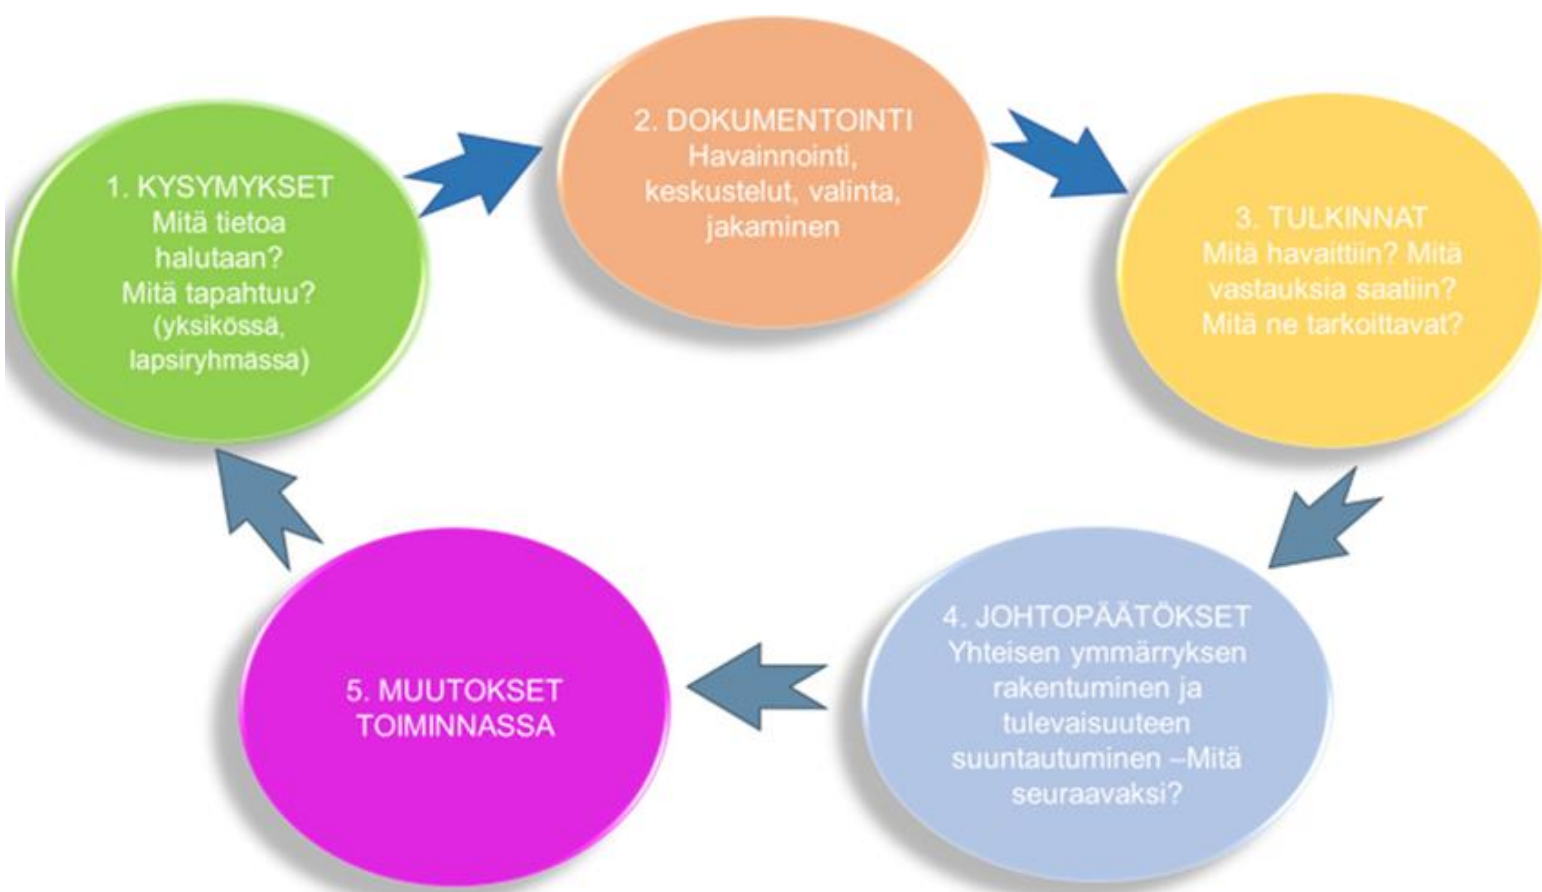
1. KYSYMYKSET
Mitä tietoa halutaan?
Mitä tapahtuu? (yksikössä, lapsiryhmässä)

2. DOKUMENTOINTI
Havainnointi, keskustelut, valinta, jakaminen

3. TULKINNAT
Mitä havaittiin? Mitä vastauksia saatiin? Mitä ne tarkoittavat?

4. JOHTOPÄÄTÖKSET
Yhteisen ymmärryksen rakentuminen ja tulevaisuuteen suuntautuminen –Mitä seuraavaksi?

5. MUUTOKSET TOIMINNASSA